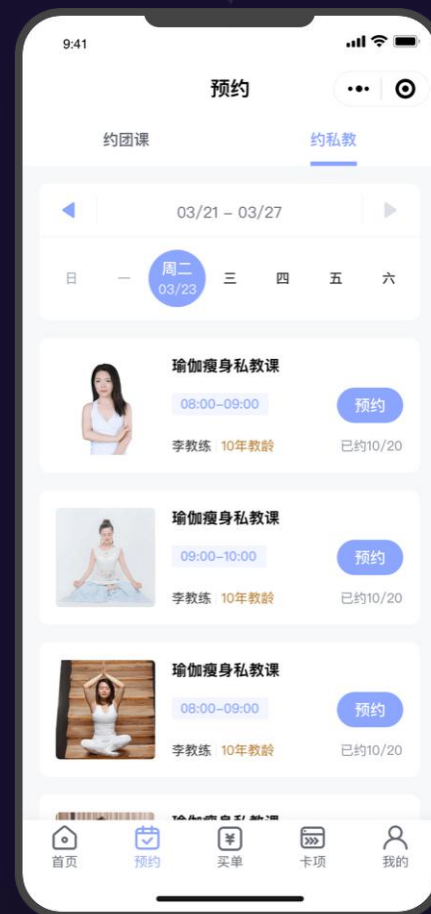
9:41

预约

约团课

约私教

03/21 – 03/27

日 一 周二 03/23 三 四 五 六

瑜伽瘦身私教课
08:00-09:00
李教练 10年教龄
预约
已约10/20

瑜伽瘦身私教课
09:00-10:00
李教练 10年教龄
预约
已约10/20

瑜伽瘦身私教课
08:00-09:00
李教练 10年教龄
预约
已约10/20

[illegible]

首页 预约 买单 卡项 我的